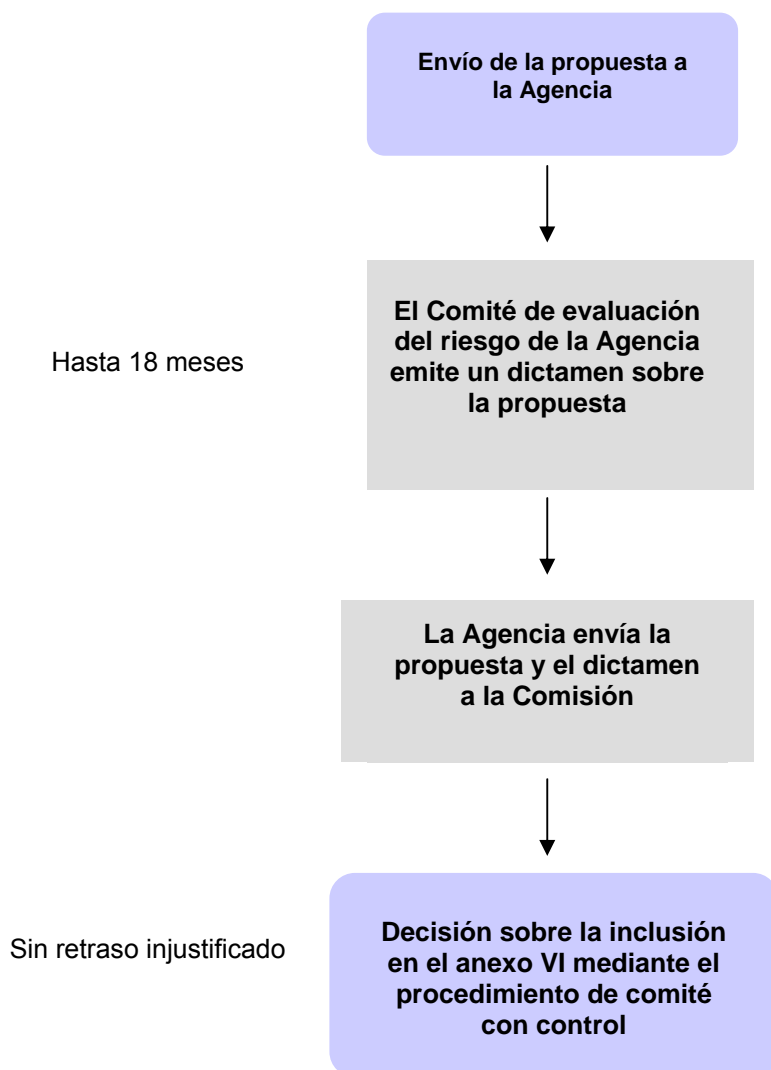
Envío de la propuesta a la Agencia

Hasta 18 meses

El Comité de evaluación del riesgo de la Agencia emite un dictamen sobre la propuesta

La Agencia envía la propuesta y el dictamen a la Comisión

Sin retraso injustificado

Decisión sobre la inclusión en el anexo VI mediante el procedimiento de comité con control